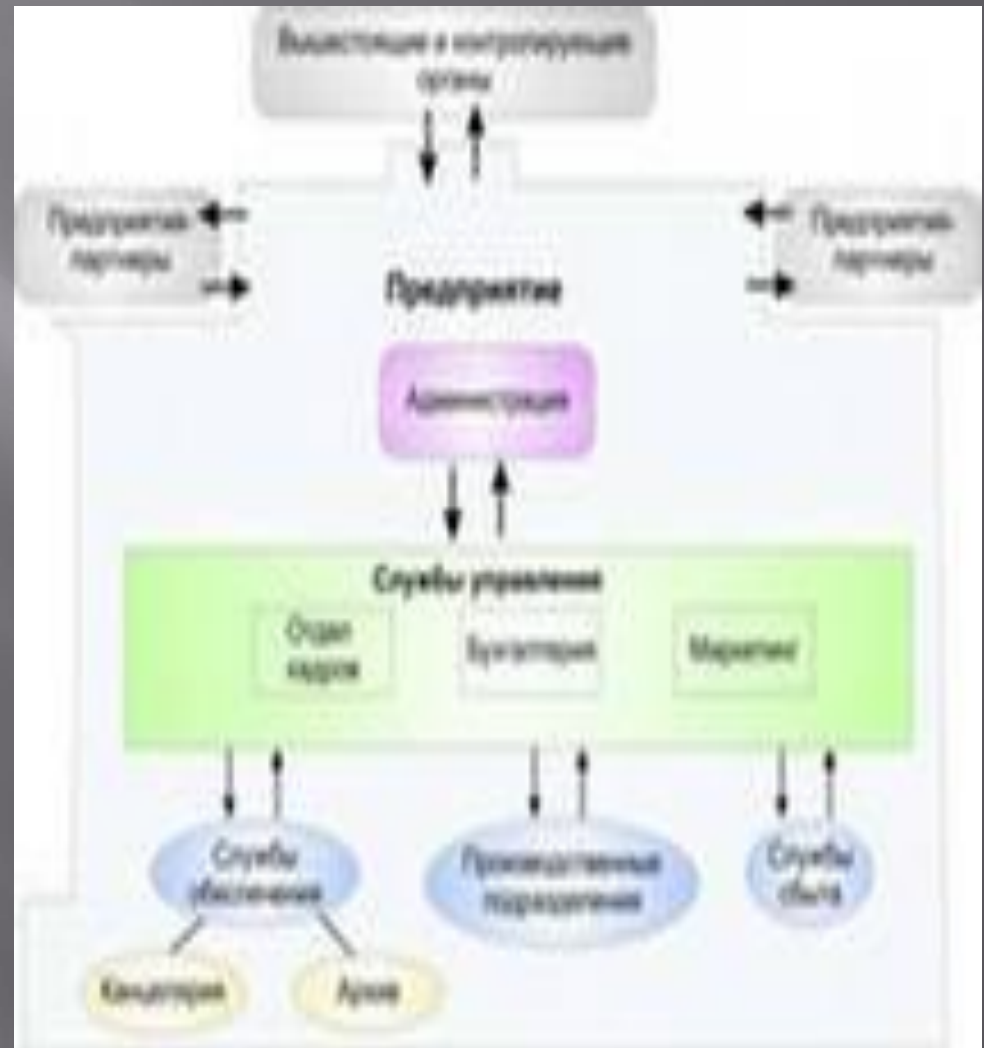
Вышестоящие и контролирующие органы

Предприятия партнеры

Предприятия партнеры

Предприятие

Администрация

Службы управления

Отдел кадров

Бухгалтерия

Маркетинг

Службы обеспечения

Производственные подразделения

Службы сбыта

Канцелярия

Архив